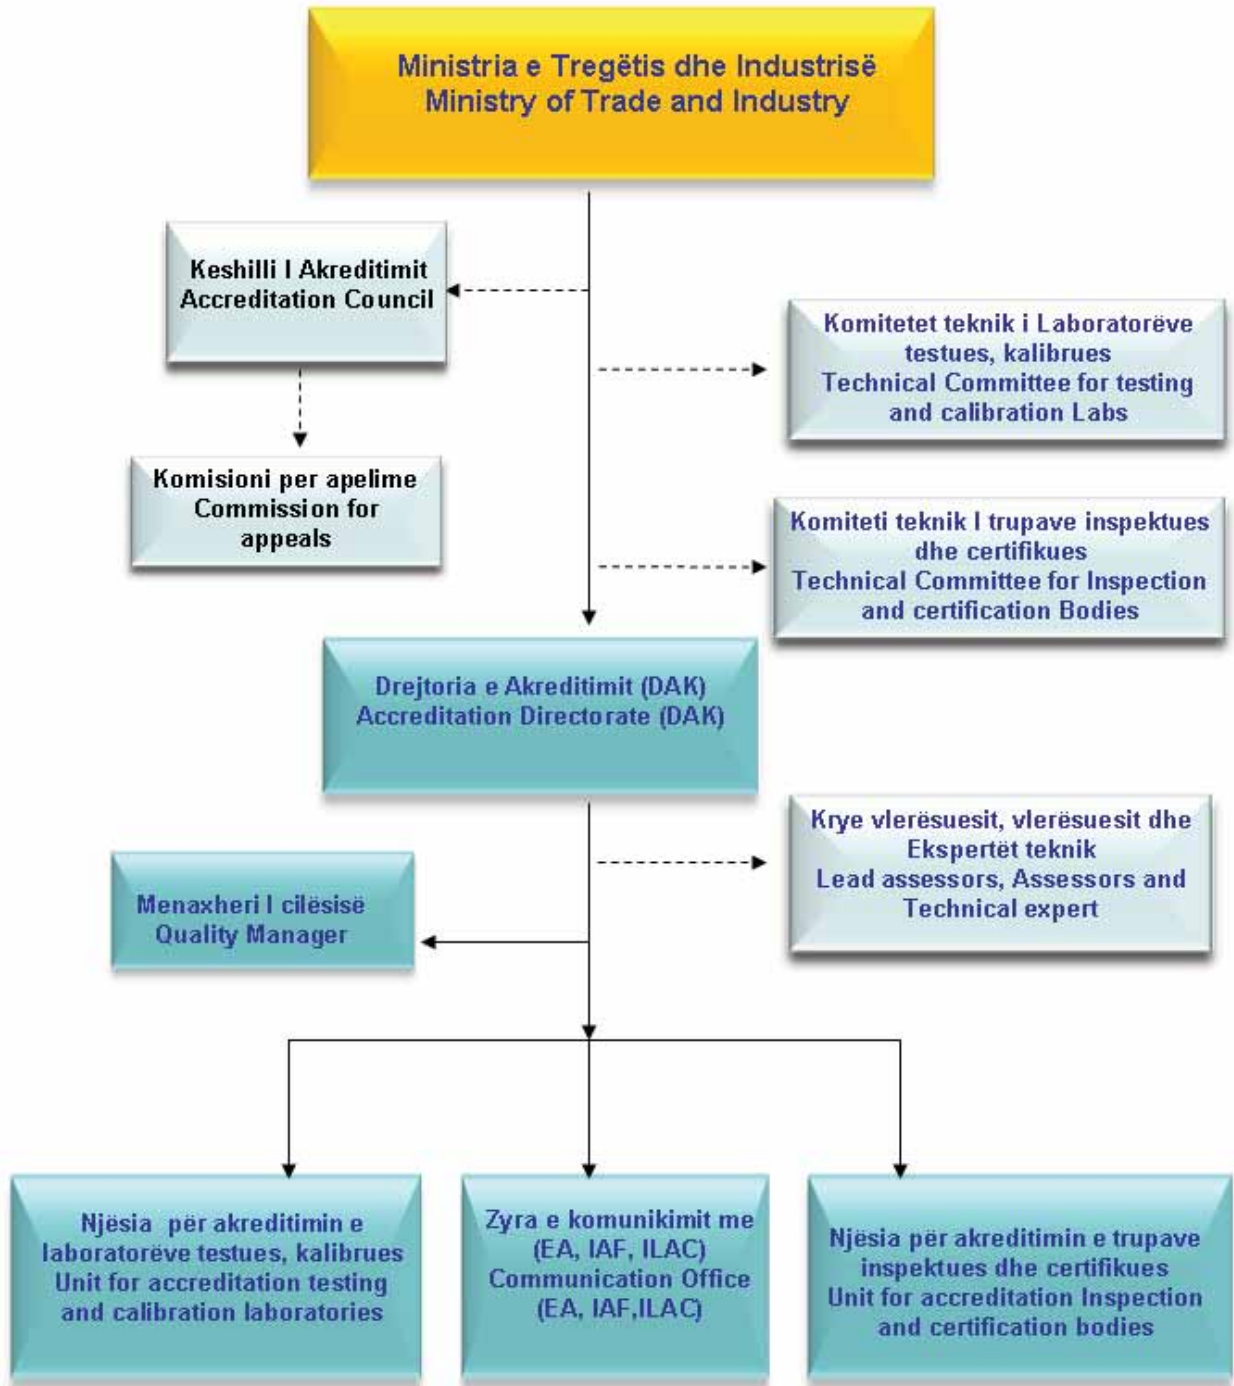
Ministria e Tregëtis dhe Industrisë
Ministry of Trade and Industry

Keshilli I Akreditimit
Accreditation Council

Komitetet teknik i Laboratorëve testues, kalibrues
Technical Committee for testing and calibration Labs

Komisioni per apelime
Commission for appeals

Komiteti teknik I trupave inspektues dhe certifikues
Technical Committee for Inspection and certification Bodies

Drejtoria e Akreditimit (DAK)
Accreditation Directorate (DAK)

Krye vlerësuesit, vlerësuesit dhe Ekspertët teknik
Lead assessors, Assessors and Technical expert

Menaxheri I cilësisë
Quality Manager

Njësia për akreditimin e laboratorëve testues, kalibrues
Unit for accreditation testing and calibration laboratories

Zyra e komunikimit me (EA, IAF, ILAC)
Communication Office (EA, IAF,ILAC)

Njësia për akreditimin e trupave inspektues dhe certifikues
Unit for accreditation Inspection and certification bodies